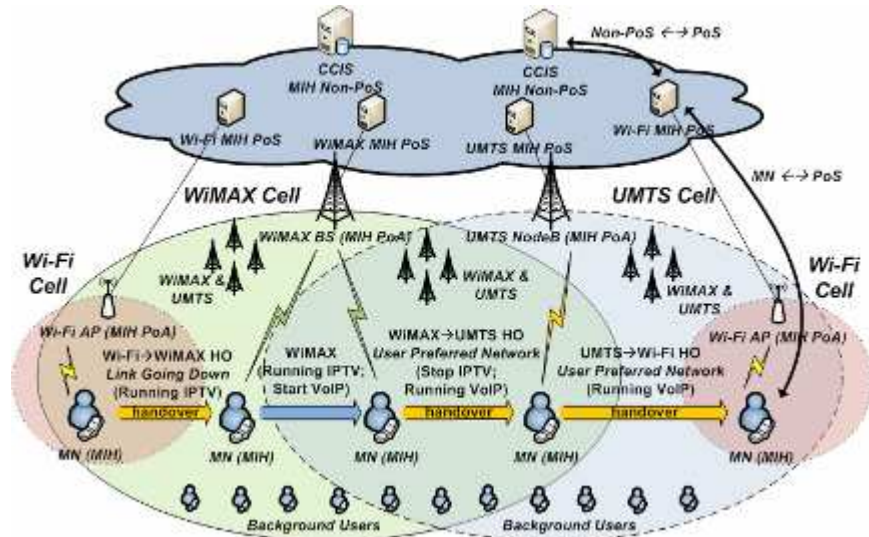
Non-PoS ←→ PoS

CCIS
MIH Non-PoS

CCIS
MIH Non-PoS

Wi-Fi MIH PoS

WiMAX MIH PoS

UMTS MIH PoS

Wi-Fi MIH PoS

MN ←→ PoS

WiMAX Cell

UMTS Cell

Wi-Fi Cell

WiMAX BS (MIH PoA)

UMTS NodeB (MIH PoA)

WiMAX & UMTS

WiMAX & UMTS

WiMAX & UMTS

Wi-Fi Cell

Wi-Fi AP (MIH PoA)

Wi-Fi AP (MIH PoA)

Wi-Fi→WiMAX HO
Link Going Down
(Running IPTV)

WiMAX
(Running IPTV;
Start VoIP)

WiMAX→UMTS HO
User Preferred Network
(Stop IPTV;
Running VoIP)

UMTS→Wi-Fi HO
User Preferred Network
(Running VoIP)

handover

handover

handover

MN (MIH)

MN (MIH)

MN (MIH)

MN (MIH)

MN (MIH)

Background Users

Background Users